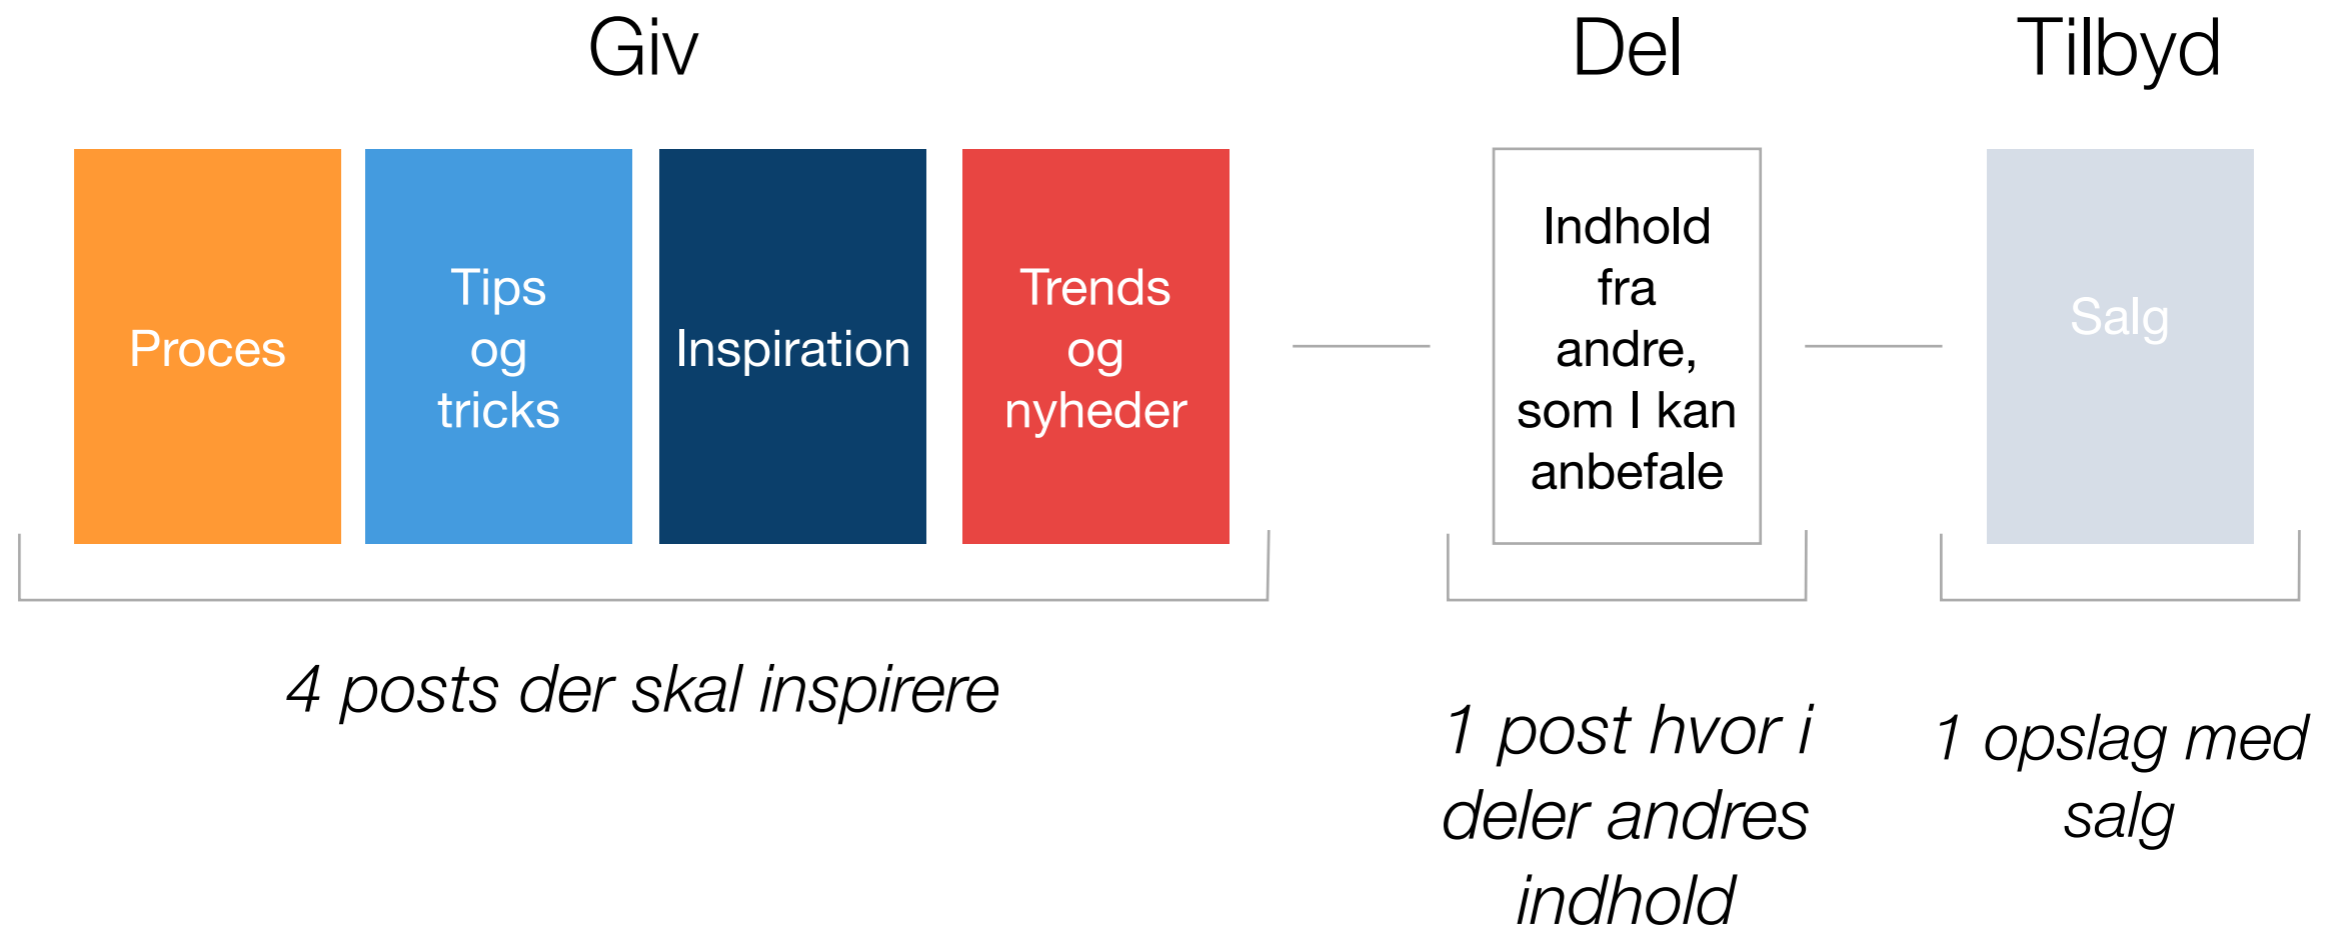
Giv

Proces

Tips og tricks

Inspiration

Trends og nyheder

4 posts der skal inspirere

Del

Indhold fra andre, som I kan anbefale

1 post hvor i deler andres indhold

Tilbyd

Salg

1 opslag med salg